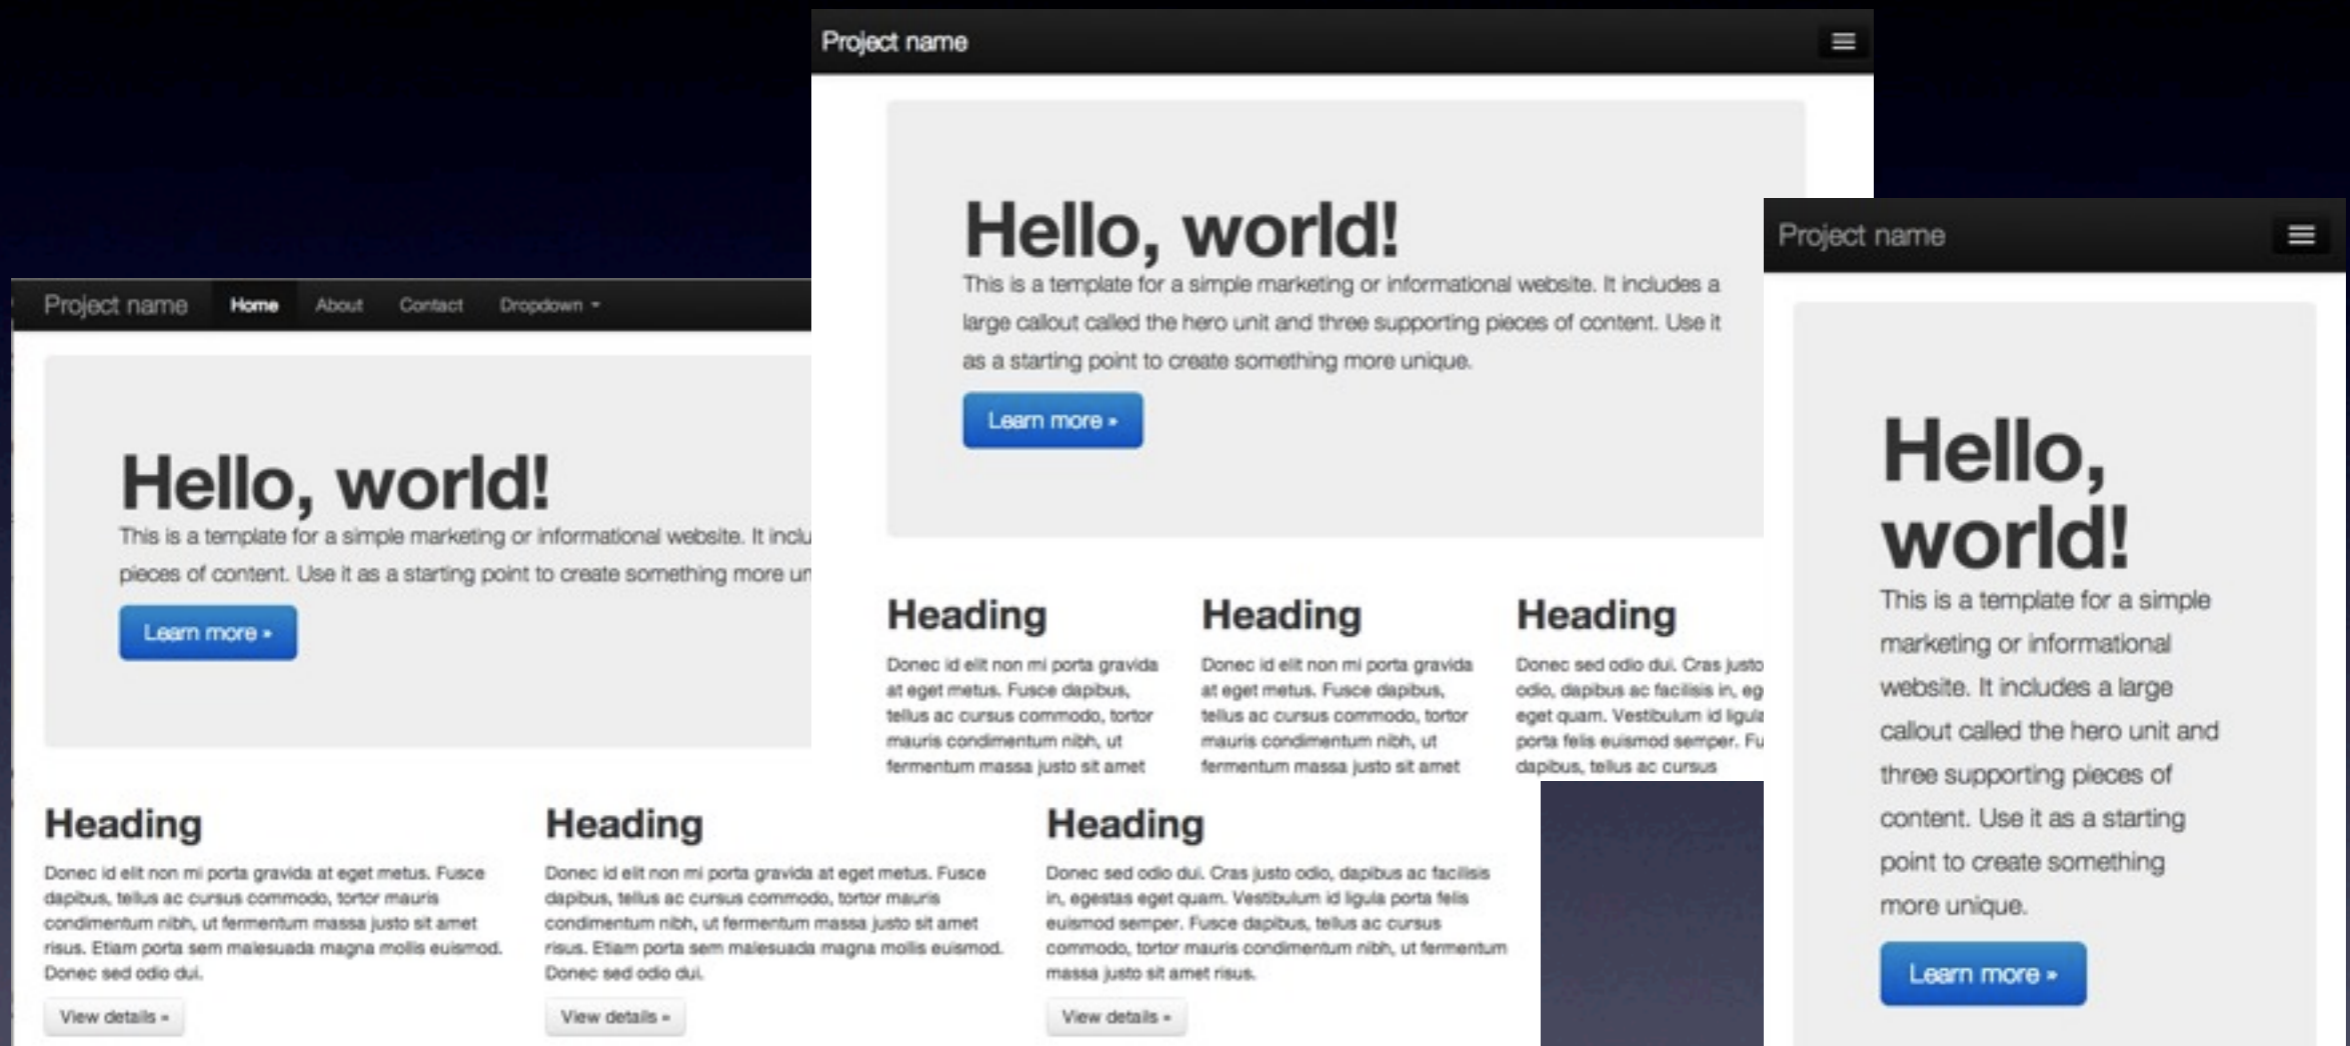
Project name Home About Contact Dropdown

Hello, world!

This is a template for a simple marketing or informational website. It inclu

pieces of content. Use it as a starting point to create something more un

Learn more »

Heading

Donec id elit non mi porta gravida at eget metus. Fusce dapibus, tellus ac cursus commodo, tortor mauris condimentum nibh, ut fermentum massa justo sit amet risus. Etiam porta sem malesuada magna mollis euismod. Donec sed odio dui.

View details »

Heading

Donec id elit non mi porta gravida at eget metus. Fusce dapibus, tellus ac cursus commodo, tortor mauris condimentum nibh, ut fermentum massa justo sit amet risus. Etiam porta sem malesuada magna mollis euismod. Donec sed odio dui.

View details »

Heading

Donec sed odio dui. Cras justo odio, dapibus ac facilisis in, egestas eget quam. Vestibulum id ligula porta felis euismod semper. Fusce dapibus, tellus ac cursus commodo, tortor mauris condimentum nibh, ut fermentum massa justo sit amet risus.

View details »

Project name

Hello, world!

This is a template for a simple marketing or informational website. It includes a large callout called the hero unit and three supporting pieces of content. Use it as a starting point to create something more unique.

Learn more »

Heading

Donec id elit non mi porta gravida at eget metus. Fusce dapibus, tellus ac cursus commodo, tortor mauris condimentum nibh, ut fermentum massa justo sit amet

Heading

Donec id elit non mi porta gravida at eget metus. Fusce dapibus, tellus ac cursus commodo, tortor mauris condimentum nibh, ut fermentum massa justo sit amet

Heading

Donec sed odio dui. Cras justo odio, dapibus ac facilisis in, eg eget quam. Vestibulum id ligula porta felis euismod semper. Fu dapibus, tellus ac cursus

Project name

Hello, world!

This is a template for a simple marketing or informational website. It includes a large callout called the hero unit and three supporting pieces of content. Use it as a starting point to create something more unique.

Learn more »